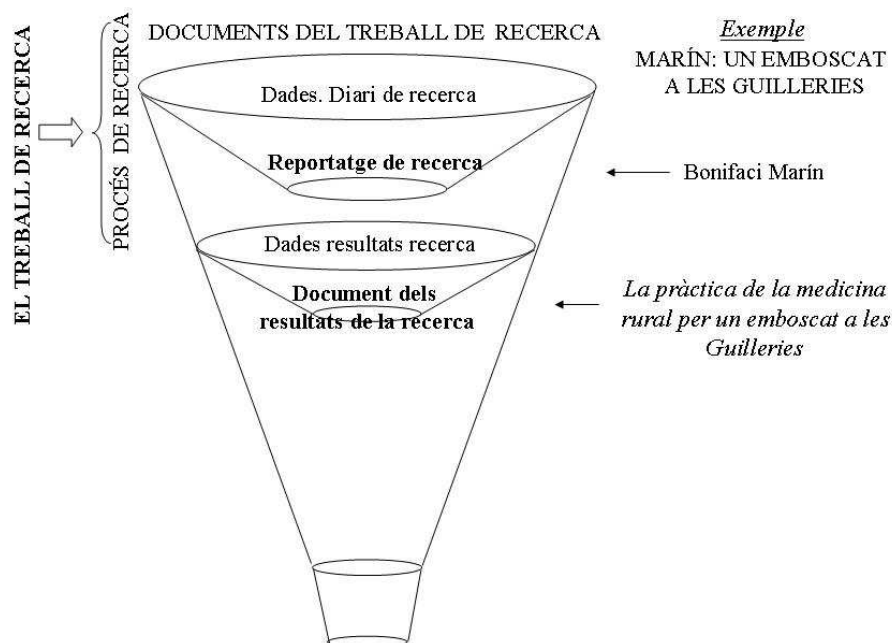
EL TREBALL DE RECERCA

PROCÉS DE RECERCA

DOCUMENTS DEL TREBALL DE RECERCA

Exemple
MARÍN: UN EMBOSCAT A LES GUILLERIES

Dades. Diari de recerca

Reportatge de recerca

Bonifaci Marín

Dades resultats recerca

Document dels resultats de la recerca

La pràctica de la medicina rural per un emboscat a les Guilleries